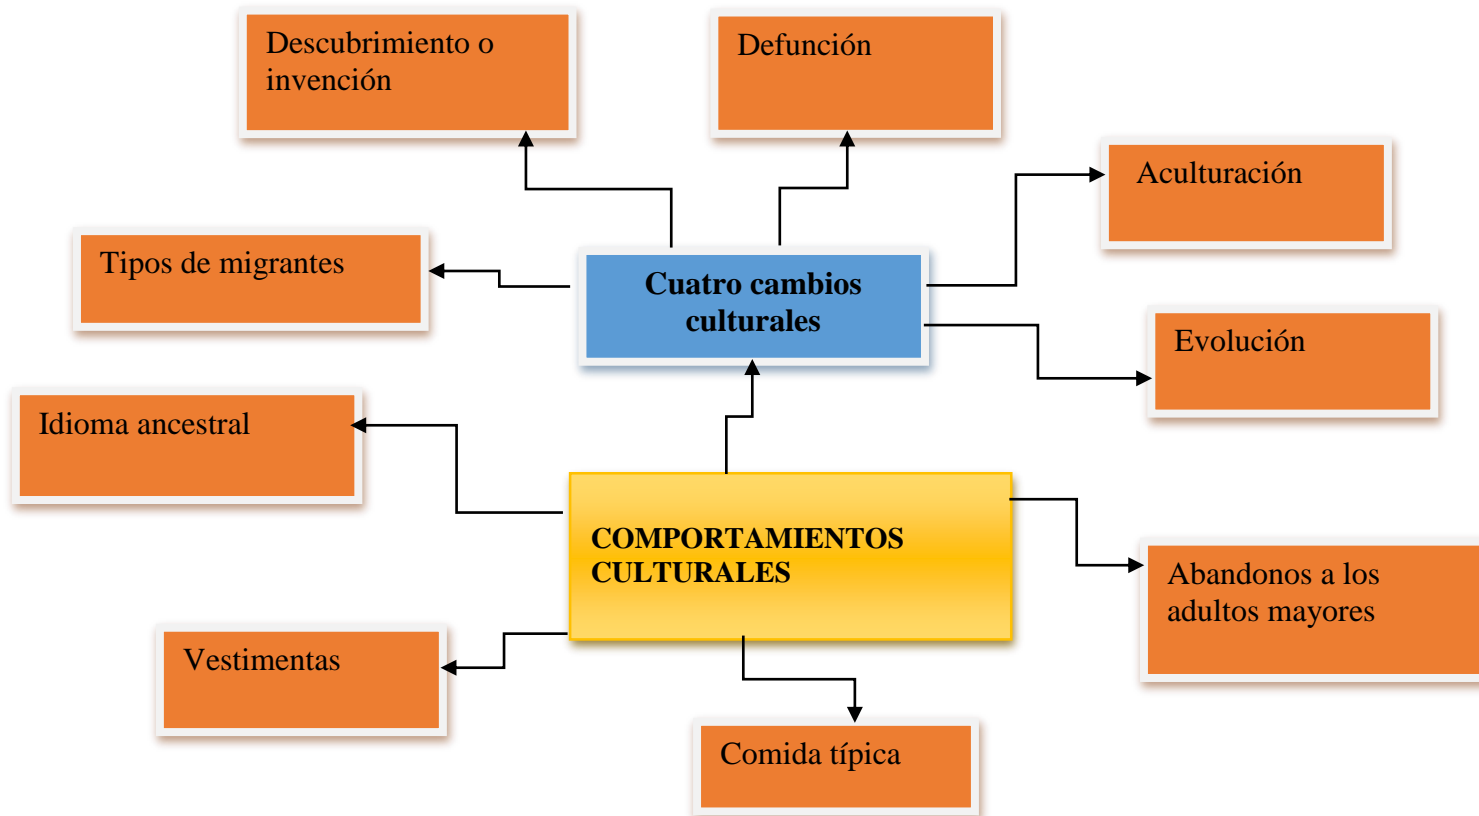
Descubrimiento o invención

Defunción

Aculturación

Tipos de migrantes

Cuatro cambios culturales

Evolución

Idioma ancestral

COMPORTAMIENTOS CULTURALES

Abandonos a los adultos mayores

Vestimentas

Comida típica